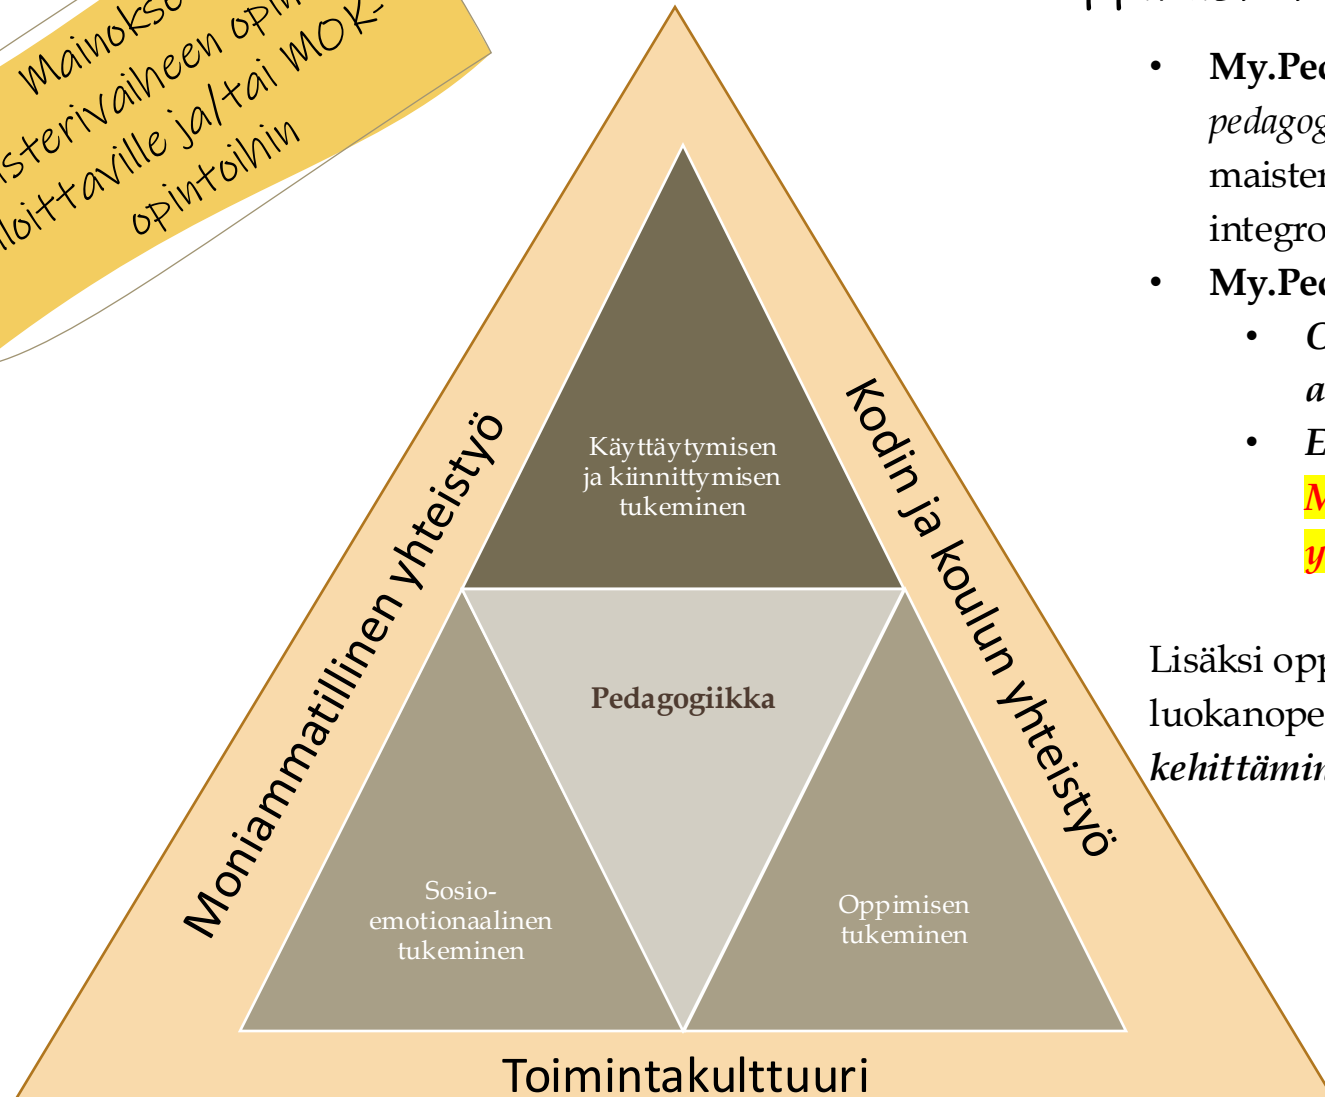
Mainokse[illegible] opi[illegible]
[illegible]sterivaiheen opi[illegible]
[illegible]loittaville ja/tai MOK-
opintoihin

Käyttäytymisen ja kiinnittymisen tukeminen

Pedagogiikka

Sosio-emotionaalinen tukeminen

Oppimisen tukeminen

Moniammatillinen yhteistyö

Kodin ja koulun yhteistyö

Toimintakulttuuri

• My.Pe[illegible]
pedagog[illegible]
maister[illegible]
integro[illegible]
• My.Pe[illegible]
• C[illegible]
a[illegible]
• E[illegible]
M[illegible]
y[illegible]

Lisäksi opp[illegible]
luokanope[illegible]
kehittämin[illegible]